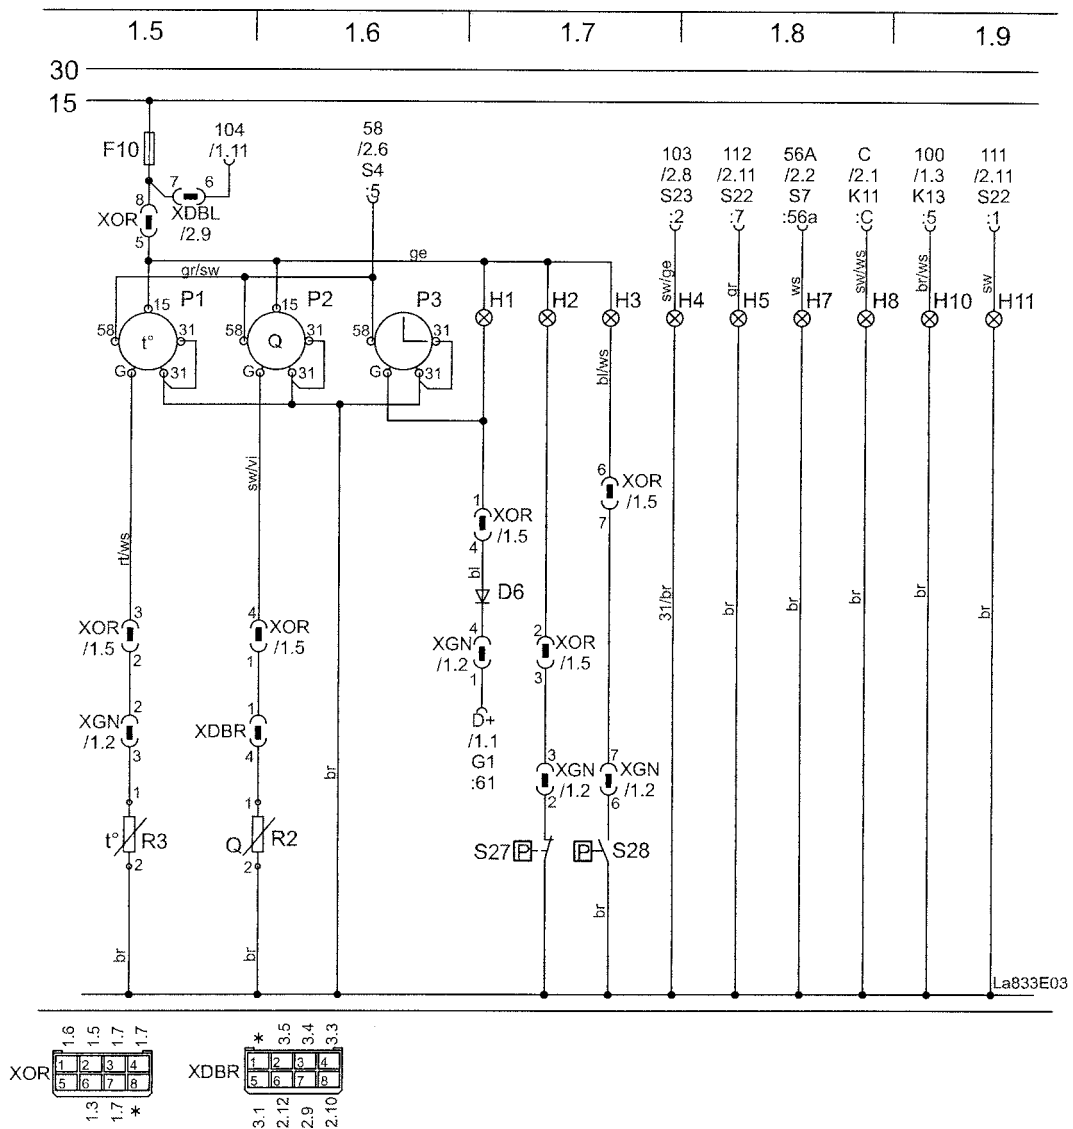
1.5 1.6 1.7 1.8 1.9

30
15

F10
104 /1.11
7 6
XDBL /2.9
8
XOR
5

58 /2.6 S4 :5

103 /2.8 S23 :2
112 /2.11 S22 :7
56A /2.2 S7 :56a
C /2.1 K11 :C
100 /1.3 K13 :5
111 /2.11 S22 :1

gr/sw
ge

15 P1
58 t° 31
G 31

15 P2
58 Q 31
G 31

P3
58
G 31

H1 H2 H3
bl/ws

sw/ge H4
gr H5
ws H7
sw/ws H8
br/ws H10
sw H11

sw/vi
rt/ws

6 XOR /1.5 7

1 XOR /1.5 4
bl
D6

3 XOR /1.5 2
4 XOR /1.5 1

4 XGN /1.2 1
D+ /1.1 G1 :61

2 XOR /1.5 3

31/br br br br br br

2 XGN /1.2 3
1 XDBR 4
br

3 XGN /1.2 2
7 XGN /1.2 6

1
t° R3
2

1
Q R2
2

S27 P
P S28

br br br

La833E03

1.6 1.5 1.7 1.7
XOR
| 1 | 2 | 3 | 4 |
|---|---|---|---|
| 5 | 6 | 7 | 8 |
1.3 1.7 *

* 3.5 3.4 3.3
XDBR
| 1 | 2 | 3 | 4 |
|---|---|---|---|
| 5 | 6 | 7 | 8 |
3.1 2.12 2.9 2.10